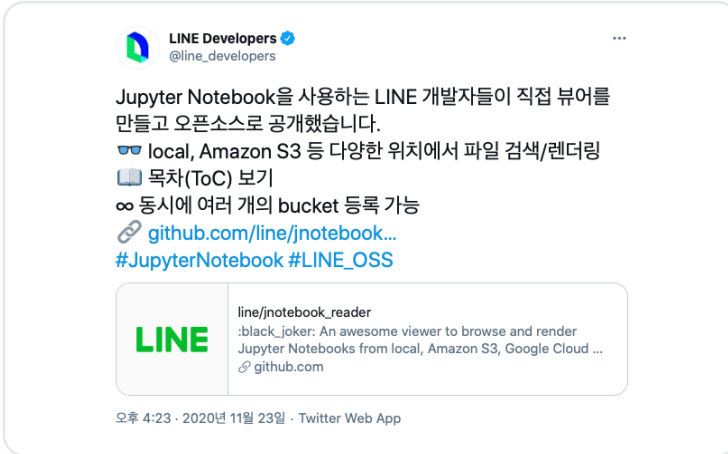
LINE Developers
@line_developers

Jupyter Notebook을 사용하는 LINE 개발자들이 직접 뷰어를 만들고 오픈소스로 공개했습니다.
👓 local, Amazon S3 등 다양한 위치에서 파일 검색/렌더링
📖 목차(ToC) 보기
∞ 동시에 여러 개의 bucket 등록 가능
🔗 github.com/line/jnotebook...
#JupyterNotebook #LINE_OSS

LINE
line/jnotebook_reader
:black_joker: An awesome viewer to browse and render Jupyter Notebooks from local, Amazon S3, Google Cloud ...
🔗 github.com

오후 4:23 · 2020년 11월 23일 · Twitter Web App